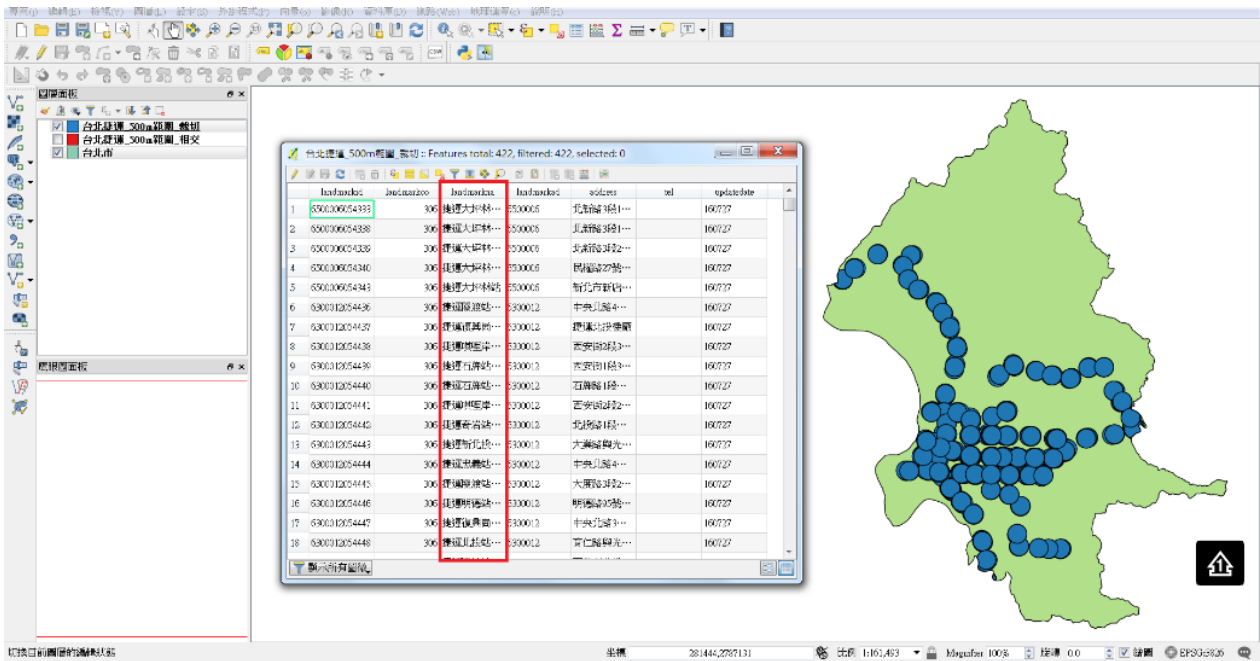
圖層面板
台北捷運_500m範圍_帳切
台北捷運_500m範圍_相交
台北市
瀏覽面板
台北捷運_500m範圍_帳切 :: Features total: 422, filtered: 422, selected: 0

| | landmarkid | landmarkco | landmarkna | landmarkcl | address | tel | updatedate |
|---|---|---|---|---|---|---|---|
| 1 | 6500306054333 | 306 | 捷運大坪林… | 6500006 | 北新路3段1… | | 160727 |
| 2 | 6500306054338 | 306 | 捷運大坪林… | 6500006 | 北新路3段1… | | 160727 |
| 3 | 6500306054339 | 306 | 捷運大坪林… | 6500006 | 北新路3段2… | | 160727 |
| 4 | 6500306054340 | 306 | 捷運大坪林… | 6500006 | 民權路27號… | | 160727 |
| 5 | 6500306054343 | 306 | 捷運大坪林站 | 6500006 | 新北市新店… | | 160727 |
| 6 | 6300312054436 | 306 | 捷運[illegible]… | 6300012 | 中央北路4… | | 160727 |
| 7 | 6300312054437 | 306 | 捷運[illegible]… | 6300012 | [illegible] | | 160727 |
| 8 | 6300312054438 | 306 | 捷運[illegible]… | 6300012 | 西安街2段3… | | 160727 |
| 9 | 6300312054439 | 306 | 捷運石牌站… | 6300012 | 西安街1段3… | | 160727 |
| 10 | 6300312054440 | 306 | 捷運石牌站… | 6300012 | 石牌路1段… | | 160727 |
| 11 | 6300312054441 | 306 | 捷運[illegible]… | 6300012 | 西安街2段2… | | 160727 |
| 12 | 6300312054442 | 306 | 捷運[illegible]… | 6300012 | 北投路1段… | | 160727 |
| 13 | 6300312054443 | 306 | 捷運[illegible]… | 6300012 | 大興街與光… | | 160727 |
| 14 | 6300312054444 | 306 | 捷運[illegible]… | 6300012 | 中央北路1… | | 160727 |
| 15 | 6300312054445 | 306 | 捷運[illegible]… | 6300012 | 大興街3段2… | | 160727 |
| 16 | 6300312054446 | 306 | 捷運明德站… | 6300012 | 明德路95號… | | 160727 |
| 17 | 6300312054447 | 306 | 捷運復興崗… | 6300012 | 中央北路3… | | 160727 |
| 18 | 6300312054448 | 306 | 捷運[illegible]… | 6300012 | 育仁路與光… | | 160727 |

顯示所有圖徵
切換目前圖層的編輯狀態
坐標 281444,2787131 比例 1:161,493 Magnifier 100% 旋轉 0.0 繪圖 EPSG:3826